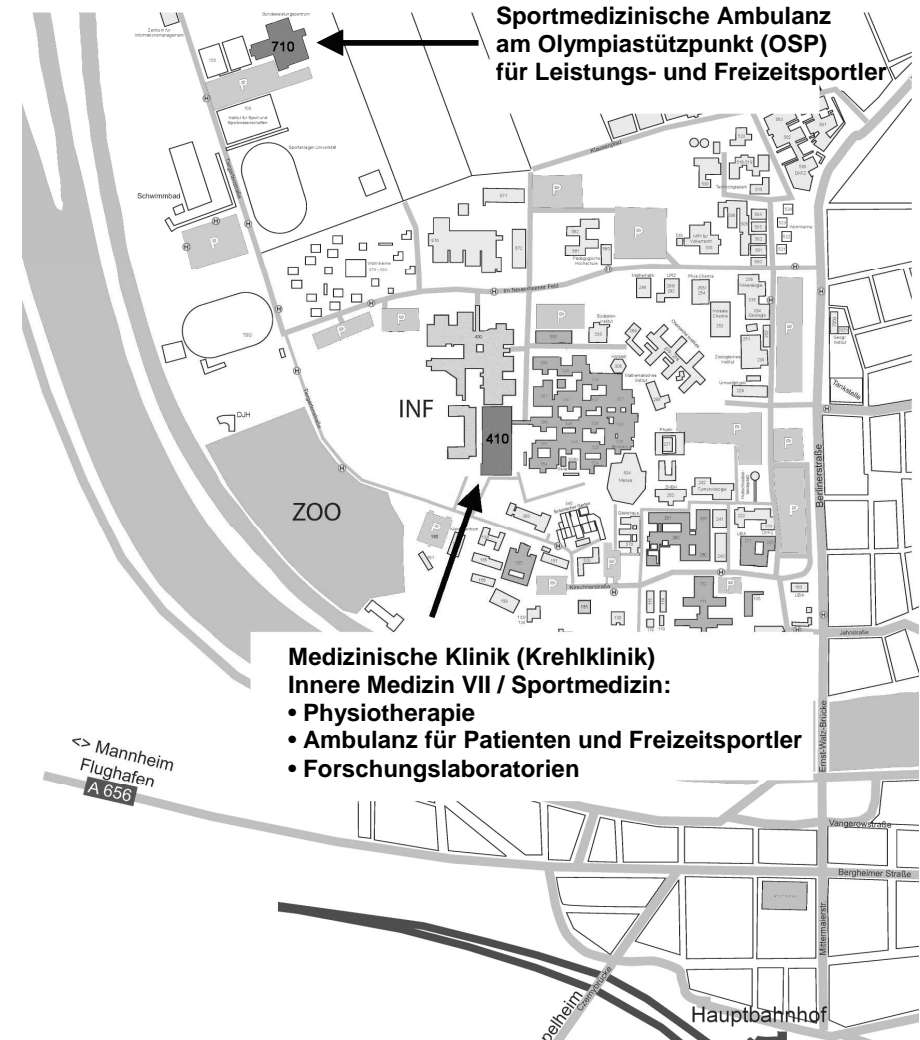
Sportmedizinische Ambulanz am Olympiastützpunkt (OSP) für Leistungs- und Freizeitsportler

710

P

Schwimmbad

P

P

INF

410

ZOO

P

P

P

P

P

P

Berliner Straße

Medizinische Klinik (Krehlklinik)
Innere Medizin VII / Sportmedizin:
• Physiotherapie
• Ambulanz für Patienten und Freizeitsportler
• Forschungslaboratorien

<> Mannheim Flughafen
A 656

Ernst-Walz-Brücke

Vangerowstraße

Bergheimer Straße

Mittermaierstr.

Hauptbahnhof